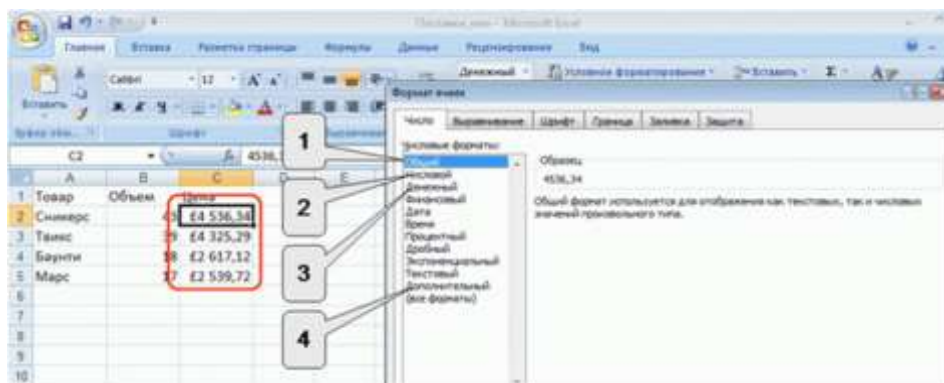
Главная Вставка Разметка страницы Формулы Данные Рецензирование Вид

Вставить Calibri 12 Денежный Условное форматирование Вставить

Буфер обм. Шрифт

C2 4536,34

Формат ячеек

Число Выравнивание Шрифт Граница Заливка Защита

Числовые форматы:
Общий
Числовой
Денежный
Финансовый
Дата
Время
Процентный
Дробный
Экспоненциальный
Текстовый
Дополнительный
(все форматы)

Образец
4536,34

Общий формат используется для отображения как текстовых, так и числовых значений произвольного типа.

1
2
3
4

| | A | B | C |
|---|---|---|---|
| 1 | Товар | Объем | Цена |
| 2 | Сникерс | 45 | £4 536,34 |
| 3 | Твикс | 39 | £4 325,29 |
| 4 | Баунти | 18 | £2 617,12 |
| 5 | Марс | 17 | £2 539,72 |
| 6 | | | |
| 7 | | | |
| 8 | | | |
| 9 | | | |
| 10 | | | |